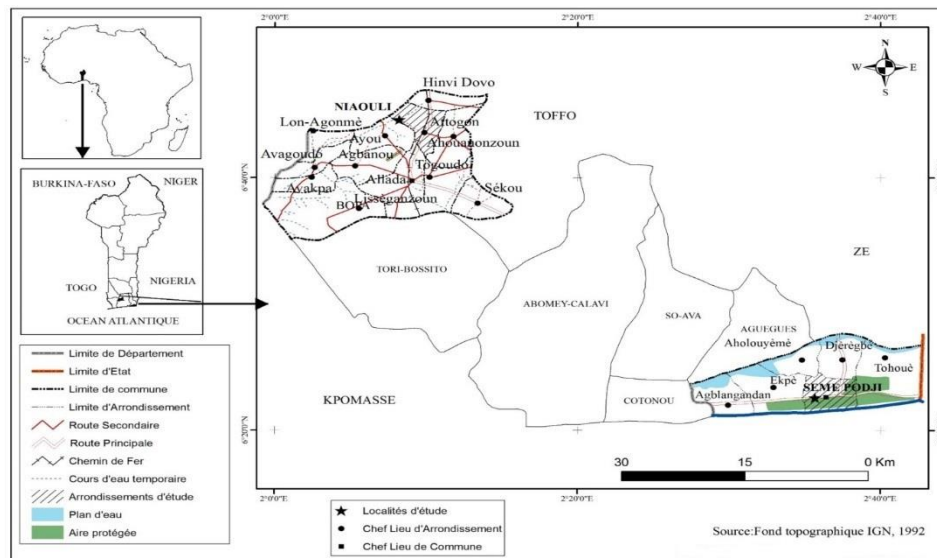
2°0'0"E
2°20'0"E
2°40'0"E

N
W
E
S

BURKINA-FASO
NIGER
TOGO
NIGERIA
OCEAN ATLANTIQUE

Hinvi Dovo
NIAOULI
TOFFO
Lon-Agonmè
Attogon
Ayou
Ahouannonzoun
Avagoudo
Agbanou
Togoudo
Avakpa
Allada
Sékou
BOPA
Lissèganzoun
6°40'0"N
TORI-BOSSITO
ZE
ABOMEY-CALAVI
SO-AVA
AGUEGUES
Aholouyèmè
Djèrègbé
Tohouè
KPOMASSE
Ekpè
Agblangandan
SEME PODJI
COTONOU
6°20'0"N
30
15
0 Km

Limite de Département
Limite d'Etat
Limite de commune
Limite d'Arrondissement
Route Secondaire
Route Principale
Chemin de Fer
Cours d'eau temporaire
Arrondissements d'étude
Plan d'eau
Aire protégée

Localités d'étude
Chef Lieu d'Arrondissement
Chef Lieu de Commune

Source:Fond topographique IGN, 1992